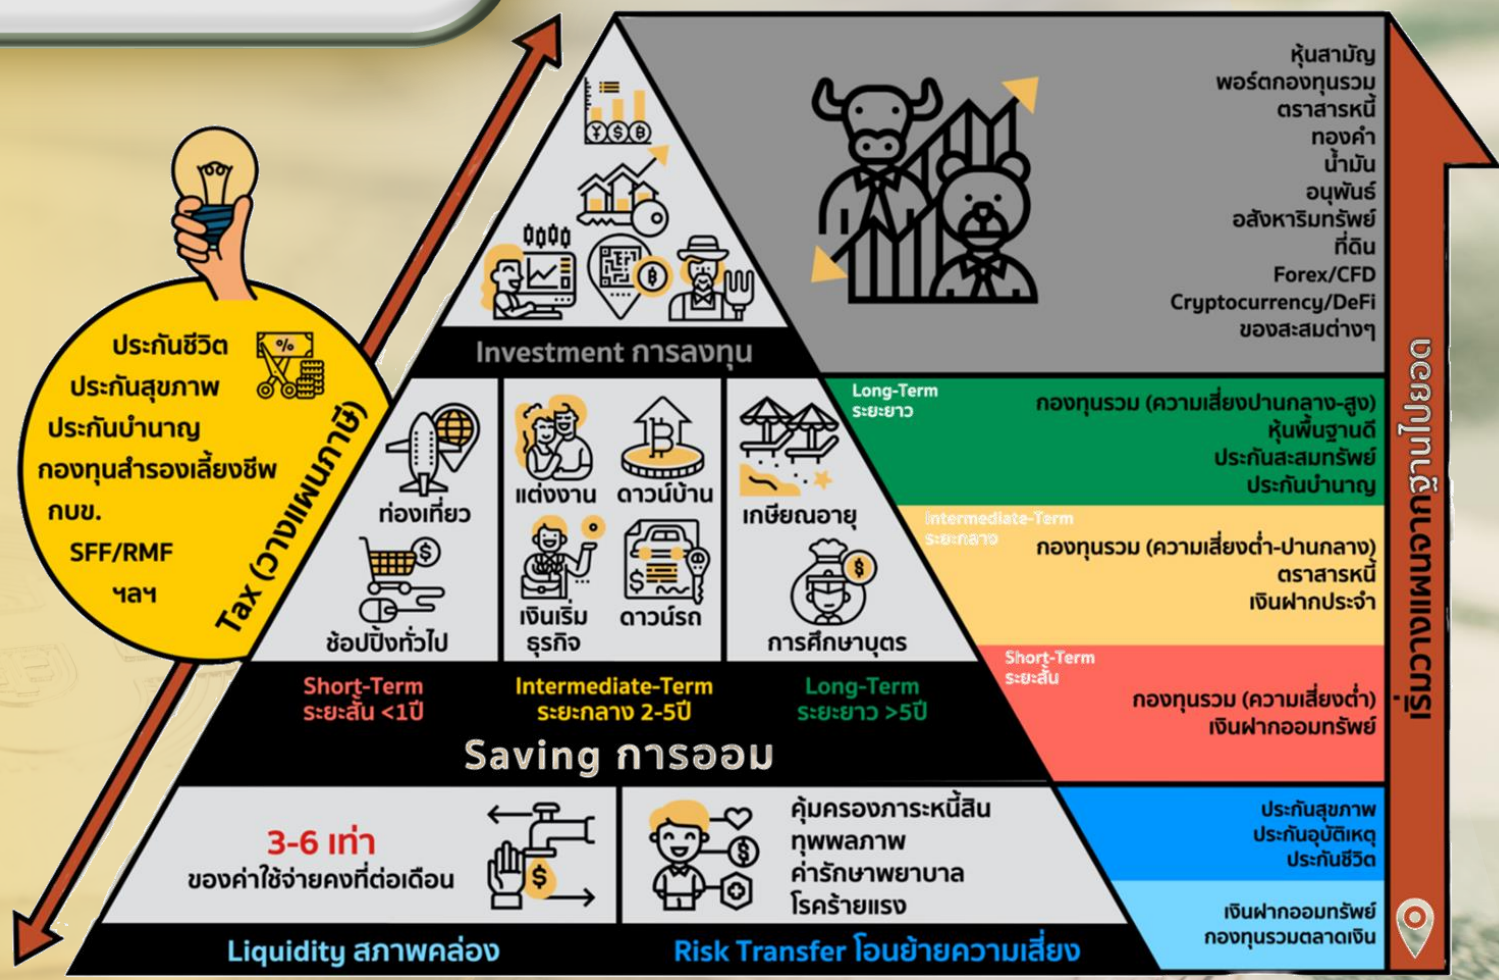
ประกันชีวิต
ประกันสุขภาพ
ประกันบำนาญ
กองทุนสำรองเลี้ยงชีพ
กบข.
SFF/RMF
ฯลฯ

Tax (วางแผนภาษี)

Investment การลงทุน

หุ้นสามัญ
พอร์ตกองทุนรวม
ตราสารหนี้
ทองคำ
น้ำมัน
อนุพันธ์
อสังหาริมทรัพย์
ที่ดิน
Forex/CFD
Cryptocurrency/DeFi
ของสะสมต่างๆ

ท่องเที่ยว
ช้อปปิ้งทั่วไป
แต่งงาน
ดาวน์บ้าน
เงินเริ่มธุรกิจ
ดาวน์รถ
เกษียณอายุ
การศึกษาบุตร

Short-Term
ระยะสั้น <1ปี
Intermediate-Term
ระยะกลาง 2-5ปี
Long-Term
ระยะยาว >5ปี

Saving การออม

Long-Term
ระยะยาว
กองทุนรวม (ความเสี่ยงปานกลาง-สูง)
หุ้นพื้นฐานดี
ประกันสะสมทรัพย์
ประกันบำนาญ

Intermediate-Term
ระยะกลาง
กองทุนรวม (ความเสี่ยงต่ำ-ปานกลาง)
ตราสารหนี้
เงินฝากประจำ

Short-Term
ระยะสั้น
กองทุนรวม (ความเสี่ยงต่ำ)
เงินฝากออมทรัพย์

3-6 เท่า
ของค่าใช้จ่ายคงที่ต่อเดือน

คุ้มครองภาระหนี้สิน
ทุพพลภาพ
ค่ารักษาพยาบาล
โรคร้ายแรง

ประกันสุขภาพ
ประกันอุบัติเหตุ
ประกันชีวิต

เงินฝากออมทรัพย์
กองทุนรวมตลาดเงิน

Liquidity สภาพคล่อง
Risk Transfer โอนย้ายความเสี่ยง

เริ่มวางแผนจากฐานไปยอด